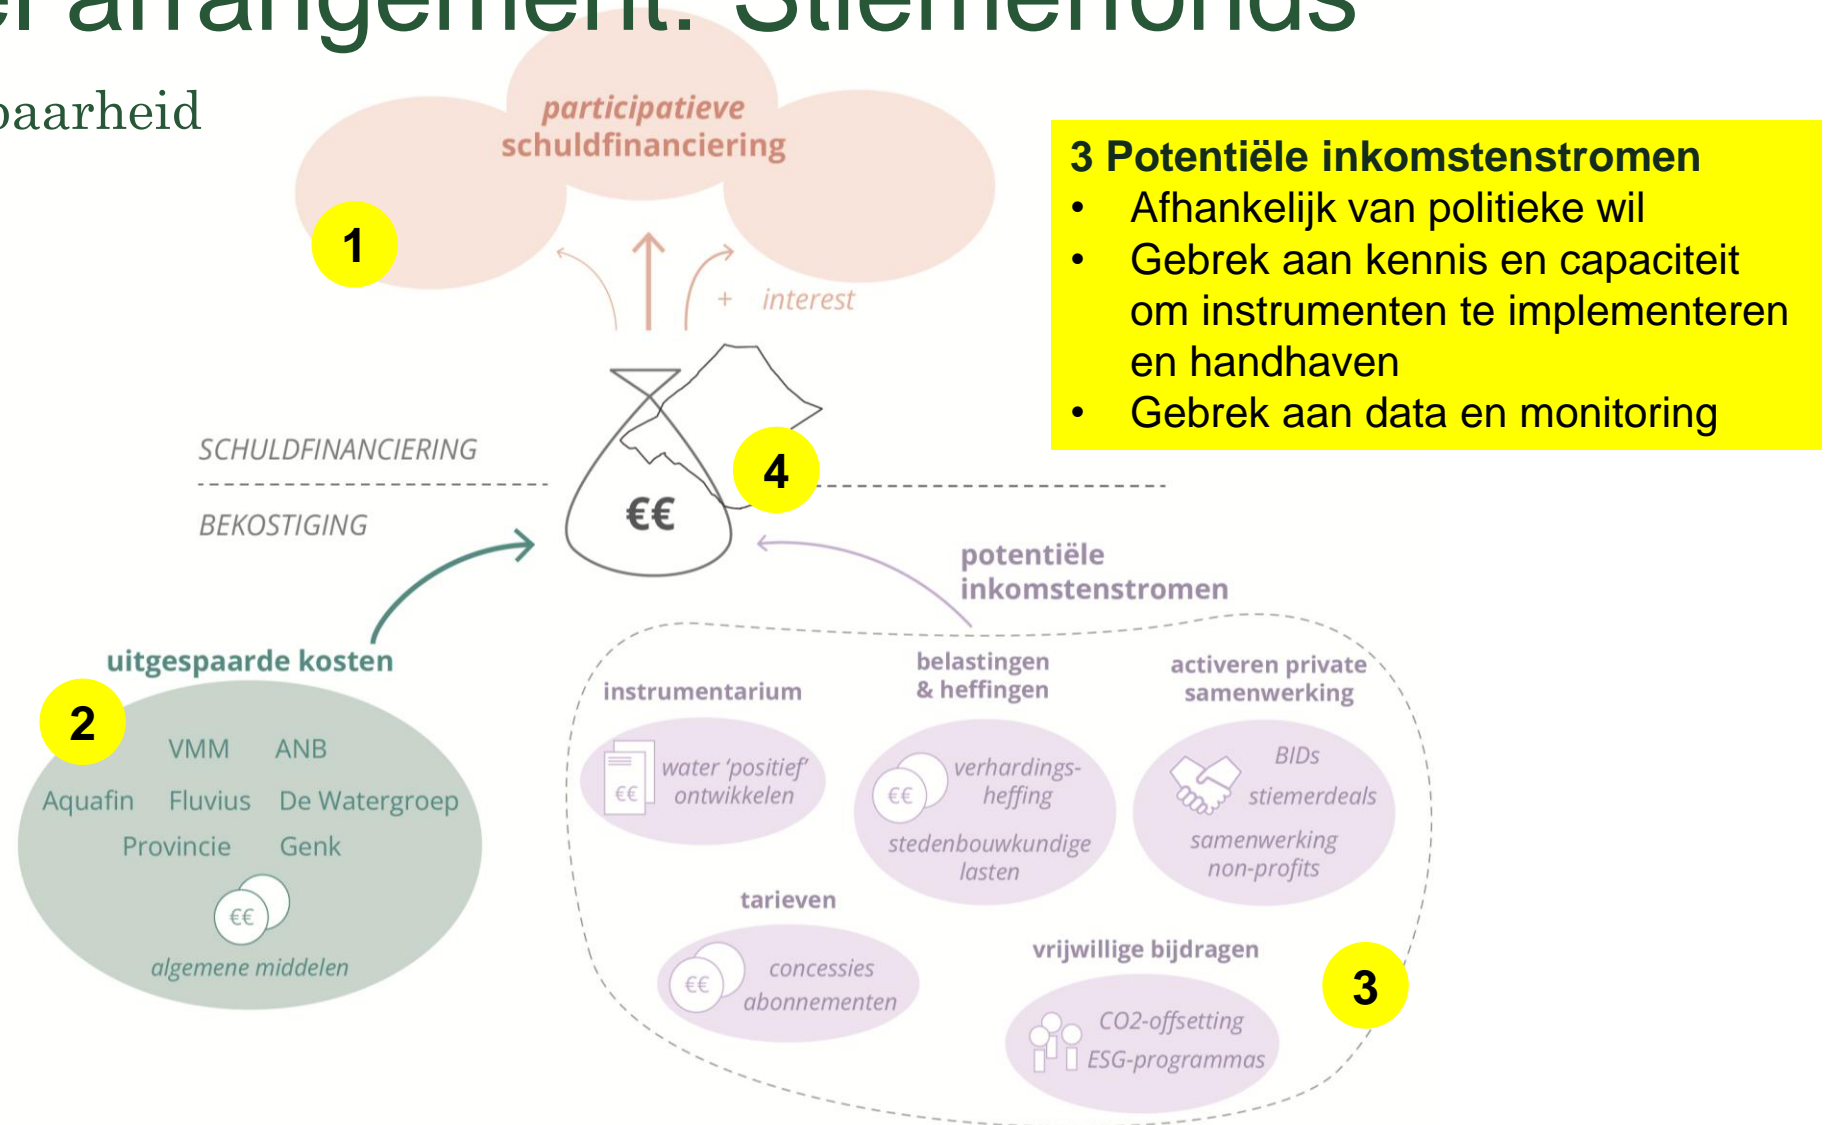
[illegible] arrangement: Stiemerfonds

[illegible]baarheid

participatieve schuldfinanciering

1

+ interest

3 Potentiële inkomstenstromen
• Afhankelijk van politieke wil
• Gebrek aan kennis en capaciteit om instrumenten te implementeren en handhaven
• Gebrek aan data en monitoring

SCHULDFINANCIERING

BEKOSTIGING

€€

4

potentiële inkomstenstromen

uitgespaarde kosten

2

VMM ANB
Aquafin Fluvius De Watergroep
Provincie Genk
€€
algemene middelen

instrumentarium
€€ water 'positief' ontwikkelen

belastingen & heffingen
€€ verhardings-heffing
stedenbouwkundige lasten

activeren private samenwerking
BIDs
stiemerdeals
samenwerking non-profits

tarieven
€€ concessies abonnementen

vrijwillige bijdragen
CO2-offsetting
ESG-programmas

3